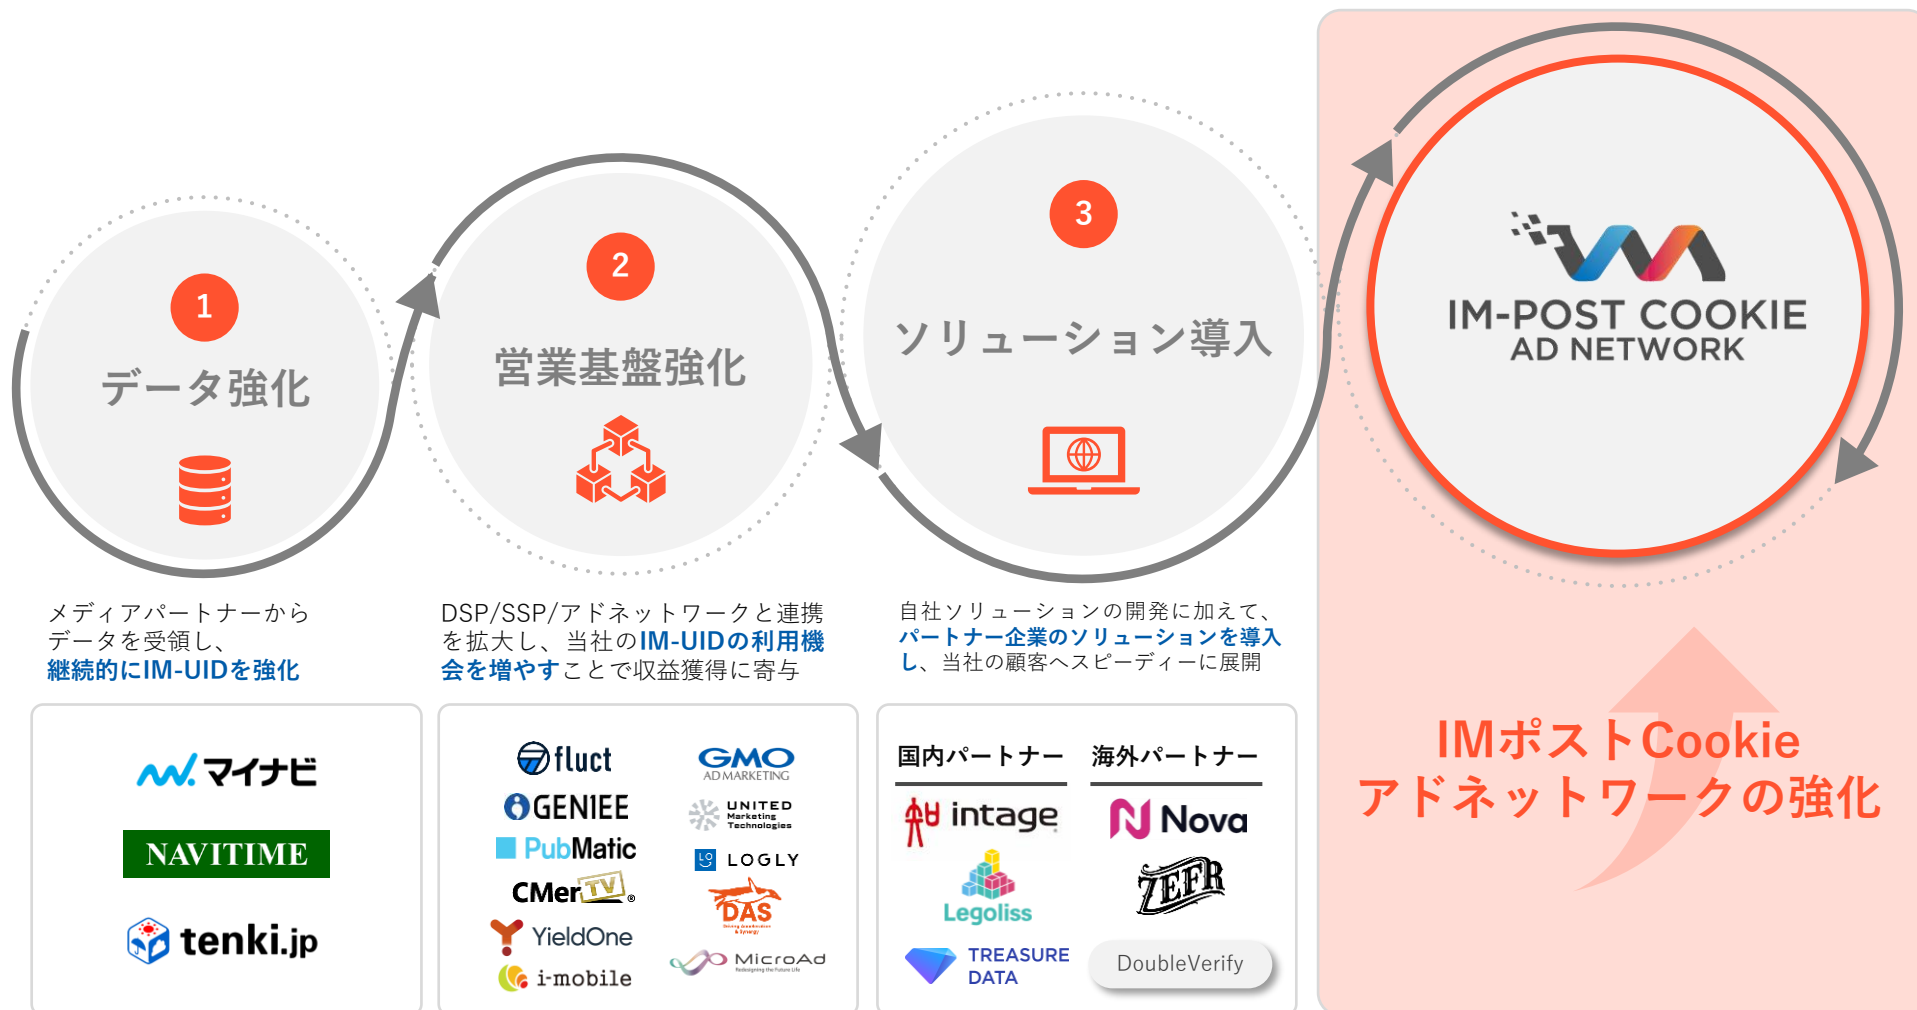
1
データ強化

2
営業基盤強化

3
ソリューション導入

IM-POST COOKIE
AD NETWORK

メディアパートナーから
データを受領し、
継続的にIM-UIDを強化

DSP/SSP/アドネットワークと連携を拡大し、当社のIM-UIDの利用機会を増やすことで収益獲得に寄与

自社ソリューションの開発に加えて、パートナー企業のソリューションを導入し、当社の顧客へスピーディーに展開

マイナビ
NAVITIME
tenki.jp

fluct
GMO AD MARKETING
GENIEE
UNITED Marketing Technologies
PubMatic
LOGLY
CMerTV
DAS
YieldOne
MicroAd
i-mobile

国内パートナー
海外パートナー
intage
Nova
Legoliss
ZEFR
TREASURE DATA
DoubleVerify

IMポストCookie
アドネットワークの強化